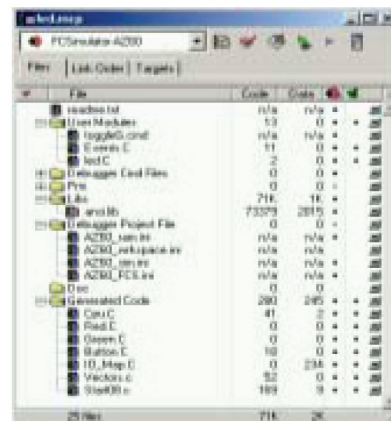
led.mcp

PCSimulator A2000

Files | Link Order | Targets

| File | Code | Data |
|---|---|---|
| readme.txt | n/a | n/a |
| User Modules | 13 | 0 |
| toggleIG.cmd | n/a | n/a |
| Events.C | 11 | 0 |
| led.C | 2 | 0 |
| Debugger Cmd Files | 0 | 0 |
| Prm | 0 | 0 |
| Libs | 71k | 1k |
| ansi.lib | 73379 | 2815 |
| Debugger Project File | 0 | 0 |
| A2000_sim.ini | n/a | n/a |
| A2000_whspace.ini | n/a | n/a |
| A2000_sim.ini | n/a | n/a |
| A2000_FCS.ini | n/a | n/a |
| Doc | 0 | 0 |
| Generated Code | 280 | 245 |
| Cpu.C | 41 | 2 |
| Red.C | 0 | 0 |
| Green.C | 0 | 0 |
| Button.C | 10 | 0 |
| IO_Map.C | 0 | 238 |
| Vectors.c | 52 | 0 |
| Start08.c | 169 | 5 |
| 25 files | 71k | 2k |